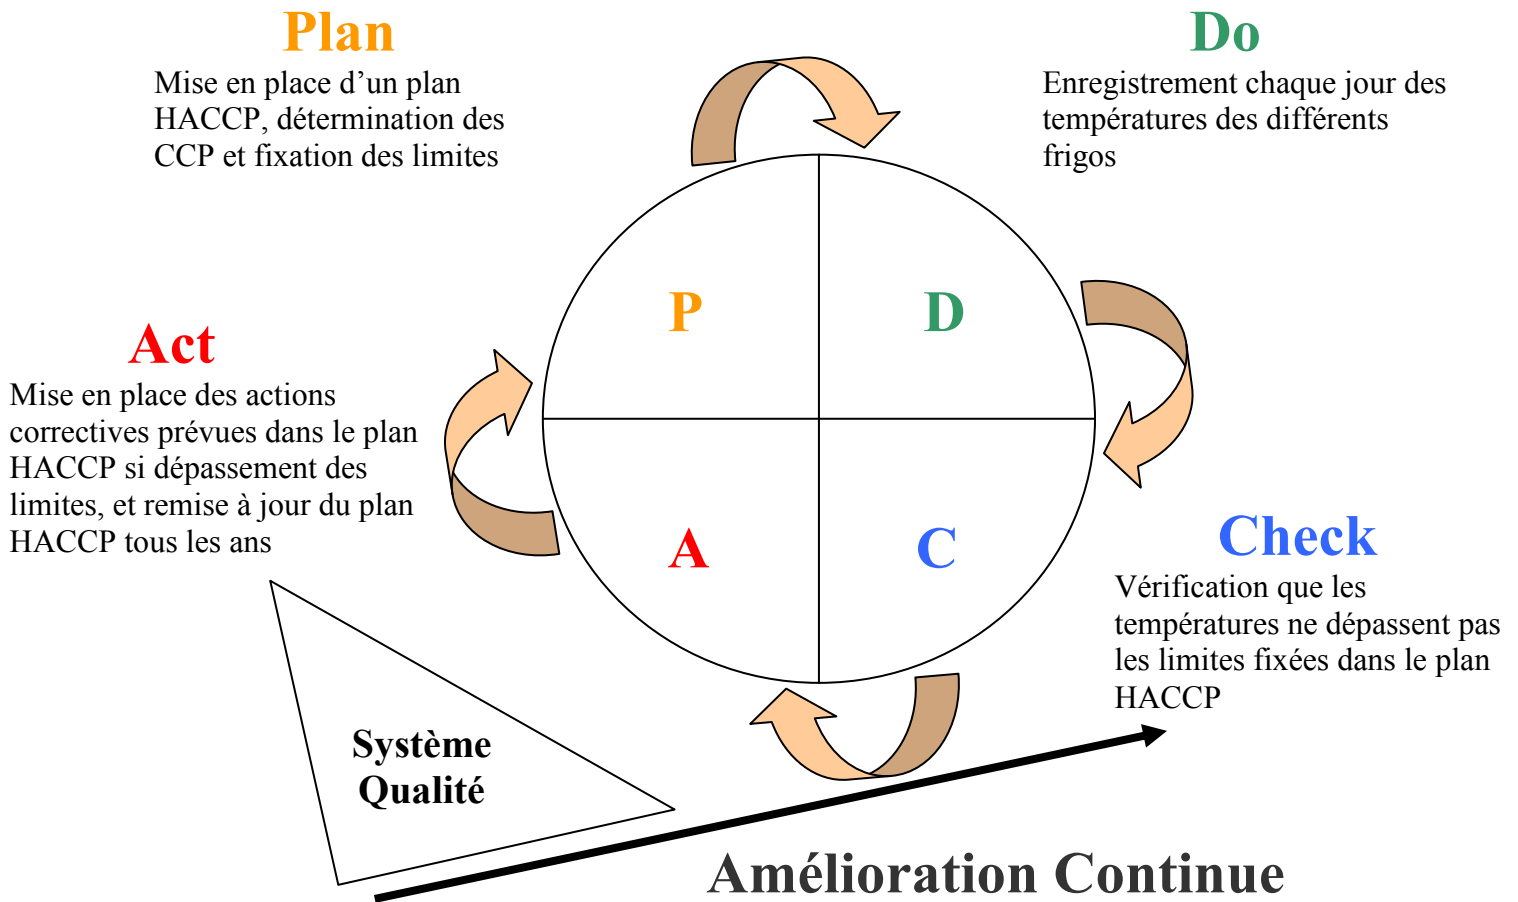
Plan
Mise en place d'un plan HACCP, détermination des CCP et fixation des limites

Do
Enregistrement chaque jour des températures des différents frigos

P

D

Act
Mise en place des actions correctives prévues dans le plan HACCP si dépassement des limites, et remise à jour du plan HACCP tous les ans

A

C

Check
Vérification que les températures ne dépassent pas les limites fixées dans le plan HACCP

Système Qualité

Amélioration Continue